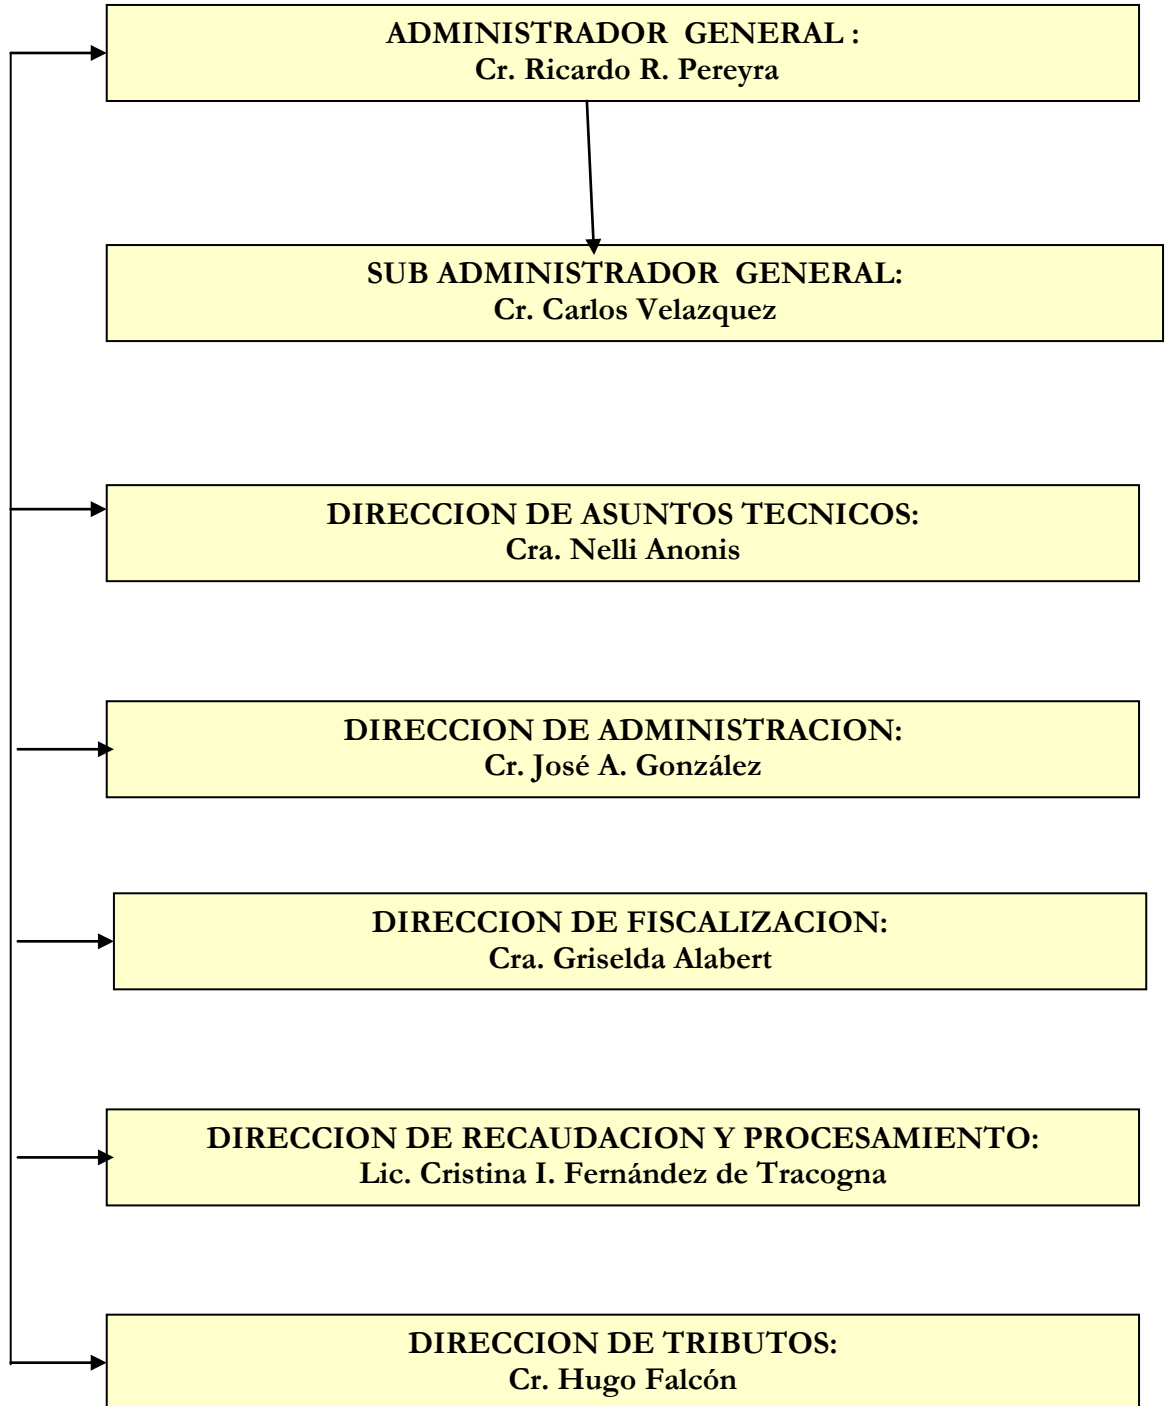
ADMINISTRADOR GENERAL :
Cr. Ricardo R. Pereyra

SUB ADMINISTRADOR GENERAL:
Cr. Carlos Velazquez

DIRECCION DE ASUNTOS TECNICOS:
Cra. Nelli Anonis

DIRECCION DE ADMINISTRACION:
Cr. José A. González

DIRECCION DE FISCALIZACION:
Cra. Griselda Alabert

DIRECCION DE RECAUDACION Y PROCESAMIENTO:
Lic. Cristina I. Fernández de Tracogna

DIRECCION DE TRIBUTOS:
Cr. Hugo Falcón